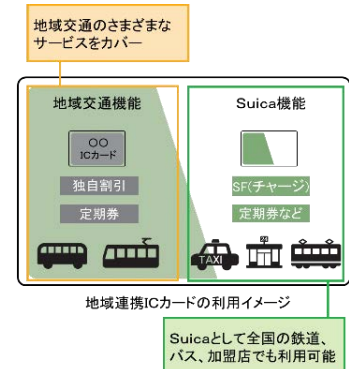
地域交通のさまざまなサービスをカバー

地域交通機能

○○
ICカード

独自割引

定期券

Suica機能

SF(チャージ)

定期券など

TAXI

地域連携ICカードの利用イメージ

Suicaとして全国の鉄道、バス、加盟店でも利用可能